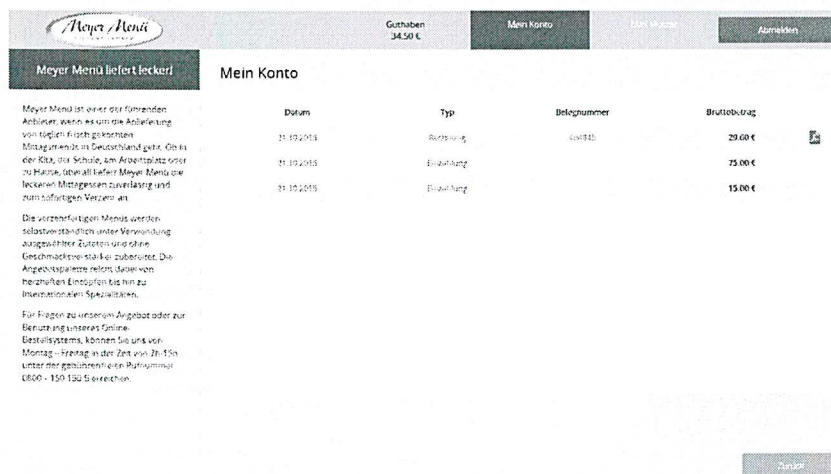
Meyer Menü

Guthaben 34.50 €

Mein Konto

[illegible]

Abmelden

Meyer Menü liefert lecker!

Meyer Menü ist einer der führenden Anbieter, wenn es um die Anlieferung von täglich frisch gekochten Mittagsmenüs in Deutschland geht. Ob in der Kita, der Schule, am Arbeitsplatz oder zu Hause, überall liefert Meyer Menü die leckeren Mittagessen zuverlässig und zum sofortigen Verzehr an.

Die vorzenfertigten Menüs werden selbstverständlich unter Verwendung ausgewählter Zutaten und ohne Geschmacksverstärker zubereitet. Die Angebotspalette reicht dabei von herzhaften Eintöpfen bis hin zu internationalen Spezialitäten.

Für Fragen zu unserem Angebot oder zur Benutzung unseres Online-Bestellsystems, können Sie uns von Montag - Freitag in der Zeit von 7h-15h unter der gebührenfreien Rufnummer 0800 - 150 150 5 erreichen.

Mein Konto

| Datum | Typ | Belegnummer | Bruttobetrag |
|---|---|---|---|
| 31.10.2015 | Bestellung | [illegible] | 29.60 € |
| 31.10.2015 | Einzahlung | | 75.00 € |
| 31.10.2015 | Einzahlung | | 15.00 € |

Zurück